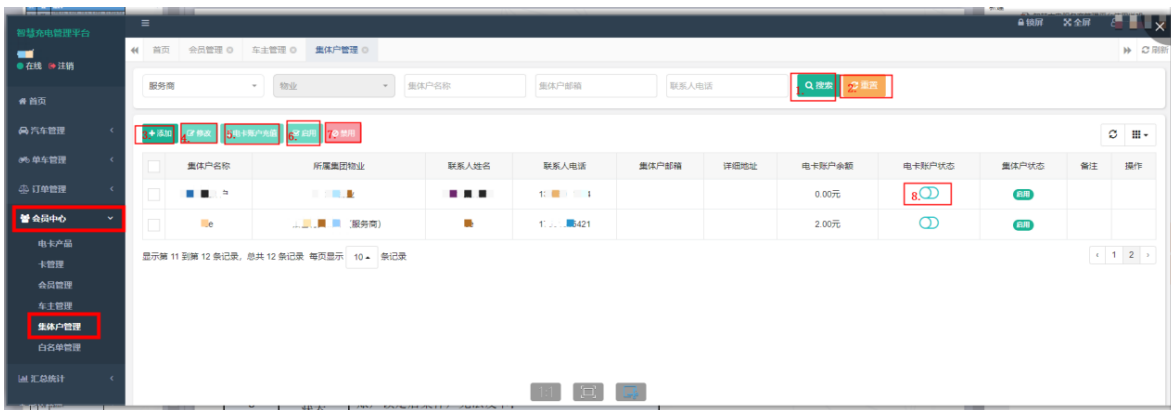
智慧充电管理平台

在线 注销

首页
汽车管理
单车管理
订单管理
会员中心
电卡产品
卡管理
会员管理
车主管理
集体户管理
白名单管理
汇总统计

锁屏 全屏

首页 会员管理 车主管理 集体户管理

刷新

服务商
物业
集体户名称
集体户邮箱
联系人电话
1. 搜索
2. 重置

3. 添加
4. 修改
5. 电卡账户充值
6. 启用
7. 禁用

| | 集体户名称 | 所属集团物业 | 联系人姓名 | 联系人电话 | 集体户邮箱 | 详细地址 | 电卡账户余额 | 电卡账户状态 | 集体户状态 | 备注 | 操作 |
|---|---|---|---|---|---|---|---|---|---|---|---|
| | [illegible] | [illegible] | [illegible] | 1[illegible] | | | 0.00元 | 8. | 启用 | | |
| | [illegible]e | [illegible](服务商) | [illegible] | 1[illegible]5421 | | | 2.00元 | | 启用 | | |

显示第 11 到第 12 条记录，总共 12 条记录 每页显示 10 条记录

‹ 1 2 ›